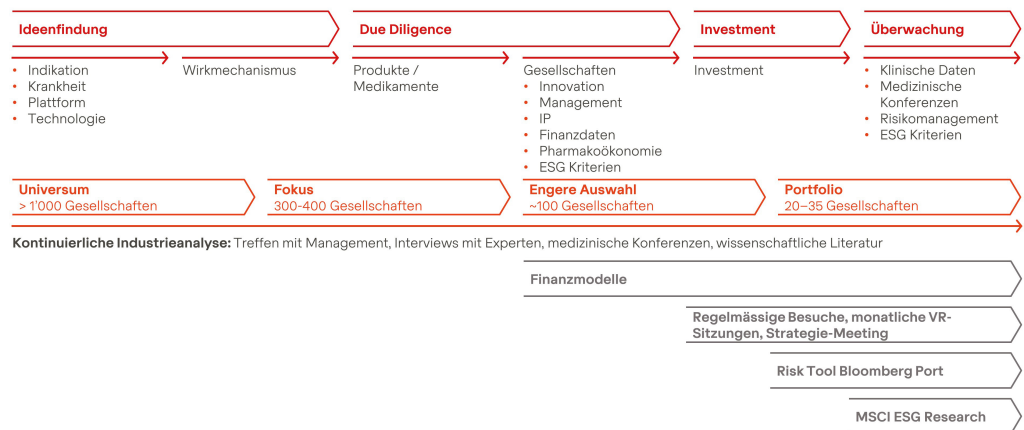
Ideenfindung

Due Diligence

Investment

Überwachung

• Indikation
• Krankheit
• Plattform
• Technologie

Wirkmechanismus

Produkte / Medikamente

Gesellschaften
• Innovation
• Management
• IP
• Finanzdaten
• Pharmakoökonomie
• ESG Kriterien

Investment

• Klinische Daten
• Medizinische Konferenzen
• Risikomanagement
• ESG Kriterien

Universum
> 1'000 Gesellschaften

Fokus
300-400 Gesellschaften

Engere Auswahl
~100 Gesellschaften

Portfolio
20–35 Gesellschaften

Kontinuierliche Industrieanalyse: Treffen mit Management, Interviews mit Experten, medizinische Konferenzen, wissenschaftliche Literatur

Finanzmodelle

Regelmässige Besuche, monatliche VR-Sitzungen, Strategie-Meeting

Risk Tool Bloomberg Port

MSCI ESG Research